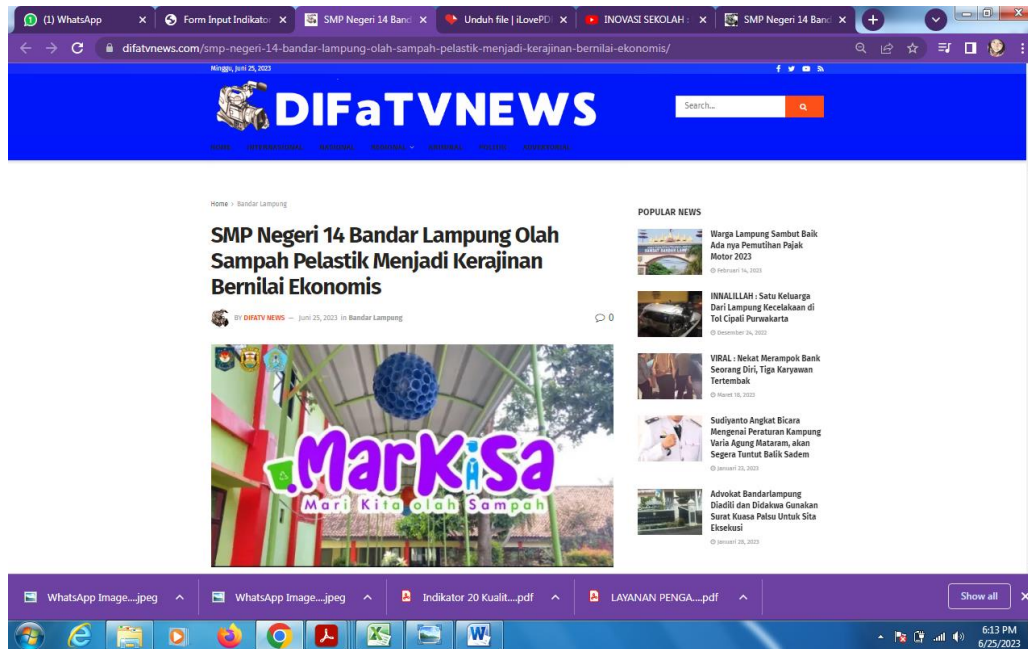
(1) WhatsApp
Form Input Indikator
SMP Negeri 14 Band
Unduh file | iLovePDF
INOVASI SEKOLAH
SMP Negeri 14 Band

difatvnews.com/smp-negeri-14-bandar-lampung-olah-sampah-pelastik-menjadi-kerajinan-bernilai-ekonomis/

Minggu, Juni 25, 2023

DIFaTVNEWS

Search...

HOME INTERNASIONAL NASIONAL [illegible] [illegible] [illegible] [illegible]

Home › Bandar Lampung

SMP Negeri 14 Bandar Lampung Olah Sampah Pelastik Menjadi Kerajinan Bernilai Ekonomis

BY DIFATV NEWS — Juni 25, 2023 in Bandar Lampung

0

MarKiSa
Mari Kita olah Sampah

POPULAR NEWS

Warga Lampung Sambut Baik Ada nya Pemutihan Pajak Motor 2023
Februari 14, 2023

INNALILLAH : Satu Keluarga Dari Lampung Kecelakaan di Tol Cipali Purwakarta
Desember 24, 2022

VIRAL : Nekat Merampok Bank Seorang Diri, Tiga Karyawan Tertembak
Maret 18, 2023

Sudiyanto Angkat Bicara Mengenai Peraturan Kampung Varia Agung Mataram, akan Segera Tuntut Balik Sadem
Januari 23, 2023

Advokat Bandarlampung Diadili dan Didakwa Gunakan Surat Kuasa Palsu Untuk Sita Eksekusi
Januari 28, 2023

WhatsApp Image....jpeg
WhatsApp Image....jpeg
Indikator 20 Kualit....pdf
LAYANAN PENGA....pdf
Show all

6:13 PM
6/25/2023